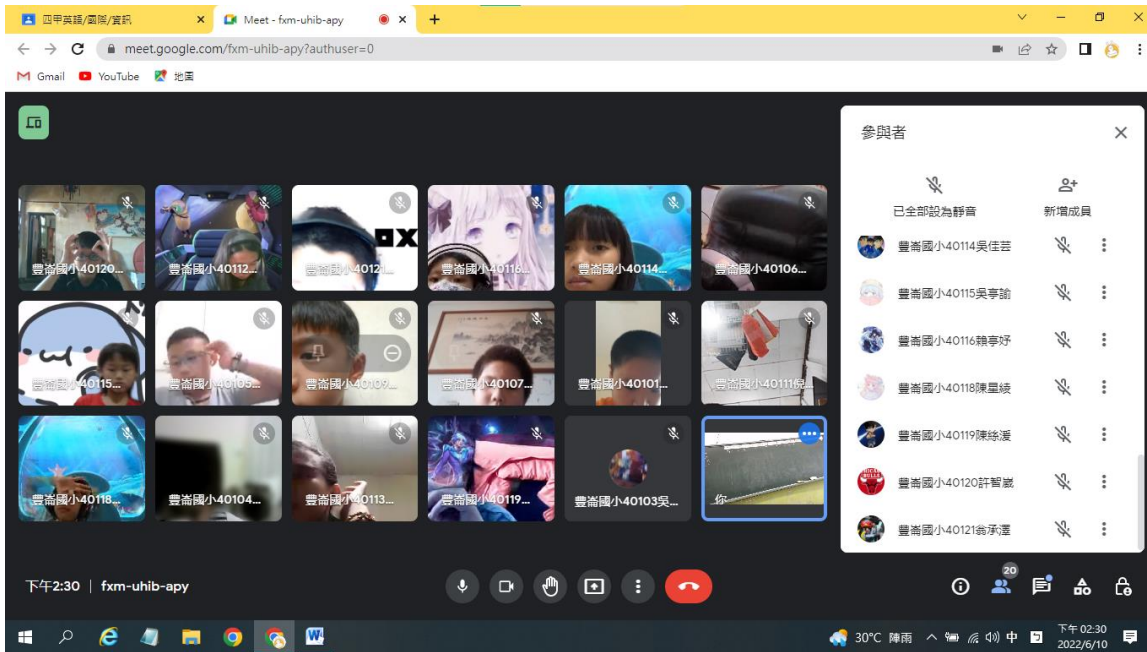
四甲英語/國際/資訊
Meet - fxm-uhib-apy
meet.google.com/fxm-uhib-apy?authuser=0
Gmail YouTube 地圖

豐崙國小40120...
豐崙國小40112...
豐崙國小4012...
豐崙國小40116...
豐崙國小40114...
豐崙國小40106...
豐崙國小40115...
豐崙國小40105...
豐崙國小40109...
豐崙國小40107...
豐崙國小40101...
豐崙國小40111倪...
豐崙國小40118...
豐崙國小40104...
豐崙國小40113...
豐崙國小40119...
豐崙國小40103吳...
你

參與者
已全部設為靜音
新增成員
豐崙國小40114吳佳芸
豐崙國小40115吳亭諭
豐崙國小40116賴享妤
豐崙國小40118陳星綾
豐崙國小40119陳絲湲
豐崙國小40120許智崴
豐崙國小40121翁承澐

下午2:30 | fxm-uhib-apy
20

30°C 陣雨 中 下午 02:30 2022/6/10